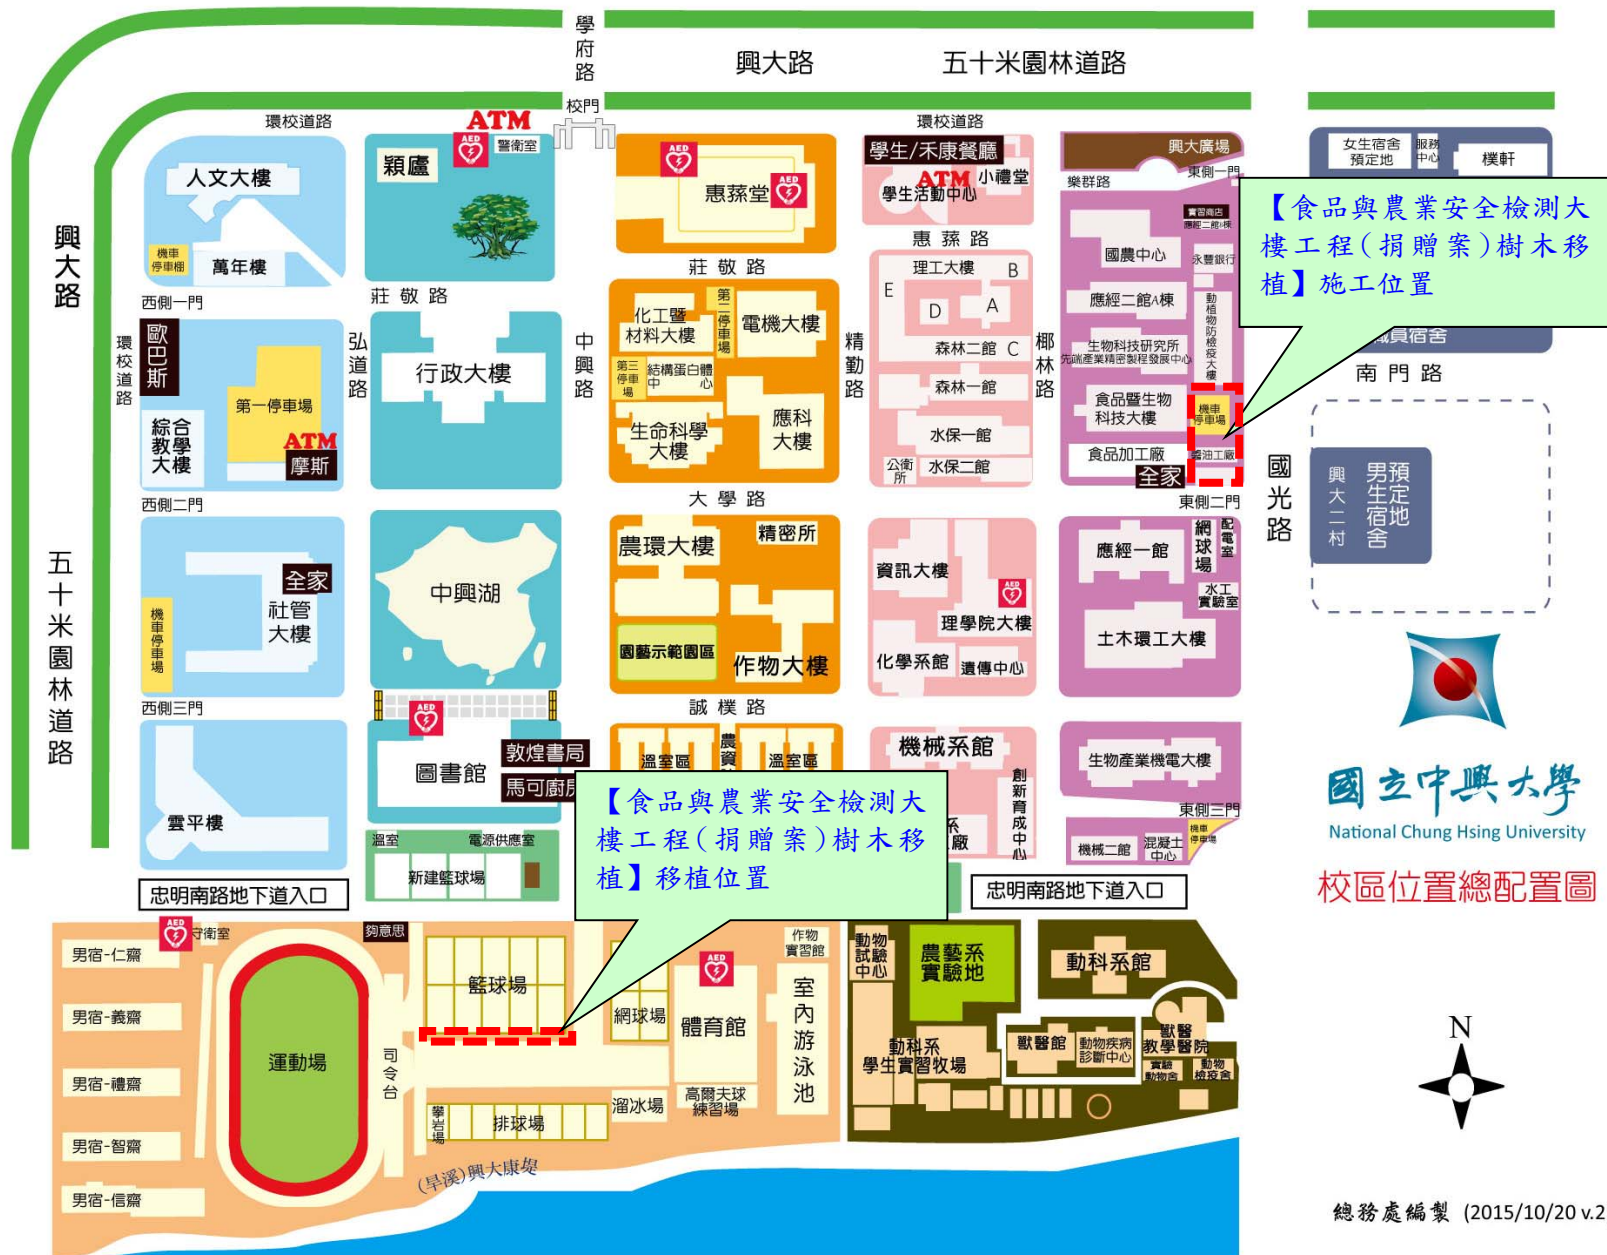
學府路
興大路
五十米園林道路
校門
環校道路
環校道路
ATM
警衛室
人文大樓
穎廬
惠蓀堂
學生/禾康餐廳
ATM 小禮堂
學生活動中心
興大廣場
東側一門
樂群路
女生宿舍預定地
服務中心
樸軒
機車停車棚
萬年樓
惠蓀路
莊敬路
理工大樓 B
E
D A
國農中心
應經二館A棟
永豐銀行
西側一門
莊敬路
化工暨材料大樓
第二停車場
電機大樓
森林二館 C
生物科技研究所
先端產業精密製程發展中心
【食品與農業安全檢測大樓工程（捐贈案）樹木移植】施工位置
興大路
環校道路
歐巴斯
弘道路
行政大樓
中興路
第三停車場
結構蛋白體中心
精勤路
森林一館
椰林路
食品暨生物科技大樓
機車停車場
南門路
綜合教學大樓
第一停車場
ATM
摩斯
生命科學大樓
應科大樓
水保一館
公衛所
水保二館
食品加工廠
全家
蒸油工廠
國光路
西側二門
大學路
東側二門
興大二村
男生預定宿舍地
全家
社管大樓
機車停車場
中興湖
農環大樓
精密所
資訊大樓
應經一館
網球場
配電室
水工實驗室
五十米園林道路
理學院大樓
園藝示範園區
作物大樓
化學系館
遺傳中心
土木環工大樓
西側三門
誠樸路
雲平樓
圖書館
敦煌書局
馬可廚房
溫室區
農資
溫室區
機械系館
生物產業機電大樓
創新育成中心
東側三門
溫室
電源供應室
新建籃球場
【食品與農業安全檢測大樓工程（捐贈案）樹木移植】移植位置
機械二館
混凝土中心
機車停車場
國立中興大學
National Chung Hsing University
校區位置總配置圖
忠明南路地下道入口
忠明南路地下道入口
守衛室
夠意思
作物實習館
動物試驗中心
農藝系實驗地
動科系館
男宿-仁齋
籃球場
男宿-義齋
網球場
體育館
室內游泳池
運動場
司令台
動科系學生實習牧場
獸醫館
動物疾病診斷中心
獸醫教學醫院
實驗動物舍
動物檢疫舍
N
男宿-禮齋
男宿-智齋
攀岩場
排球場
溜冰場
高爾夫球練習場
男宿-信齋
(旱溪)興大康堤
總務處編製 (2015/10/20 v.2